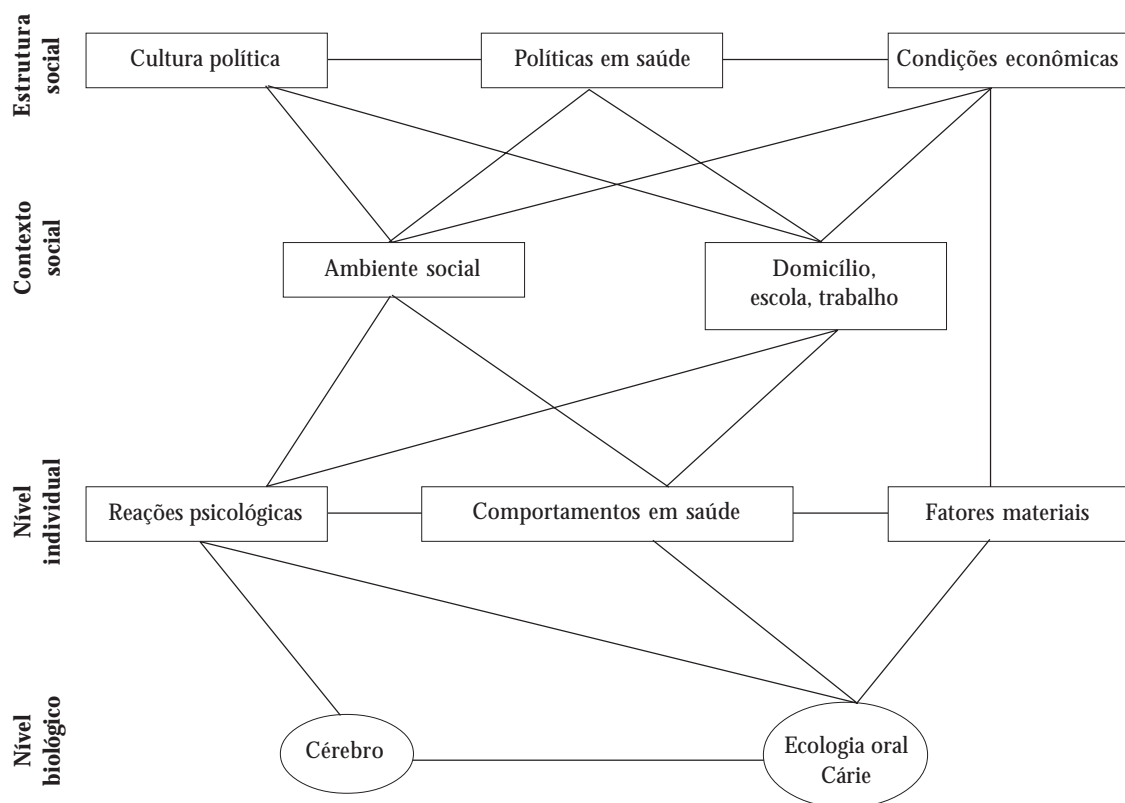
Estrutura social

Cultura política

Políticas em saúde

Condições econômicas

Contexto social

Ambiente social

Domicílio, escola, trabalho

Nível individual

Reações psicológicas

Comportamentos em saúde

Fatores materiais

Nível biológico

Cérebro

Ecologia oral Cárie